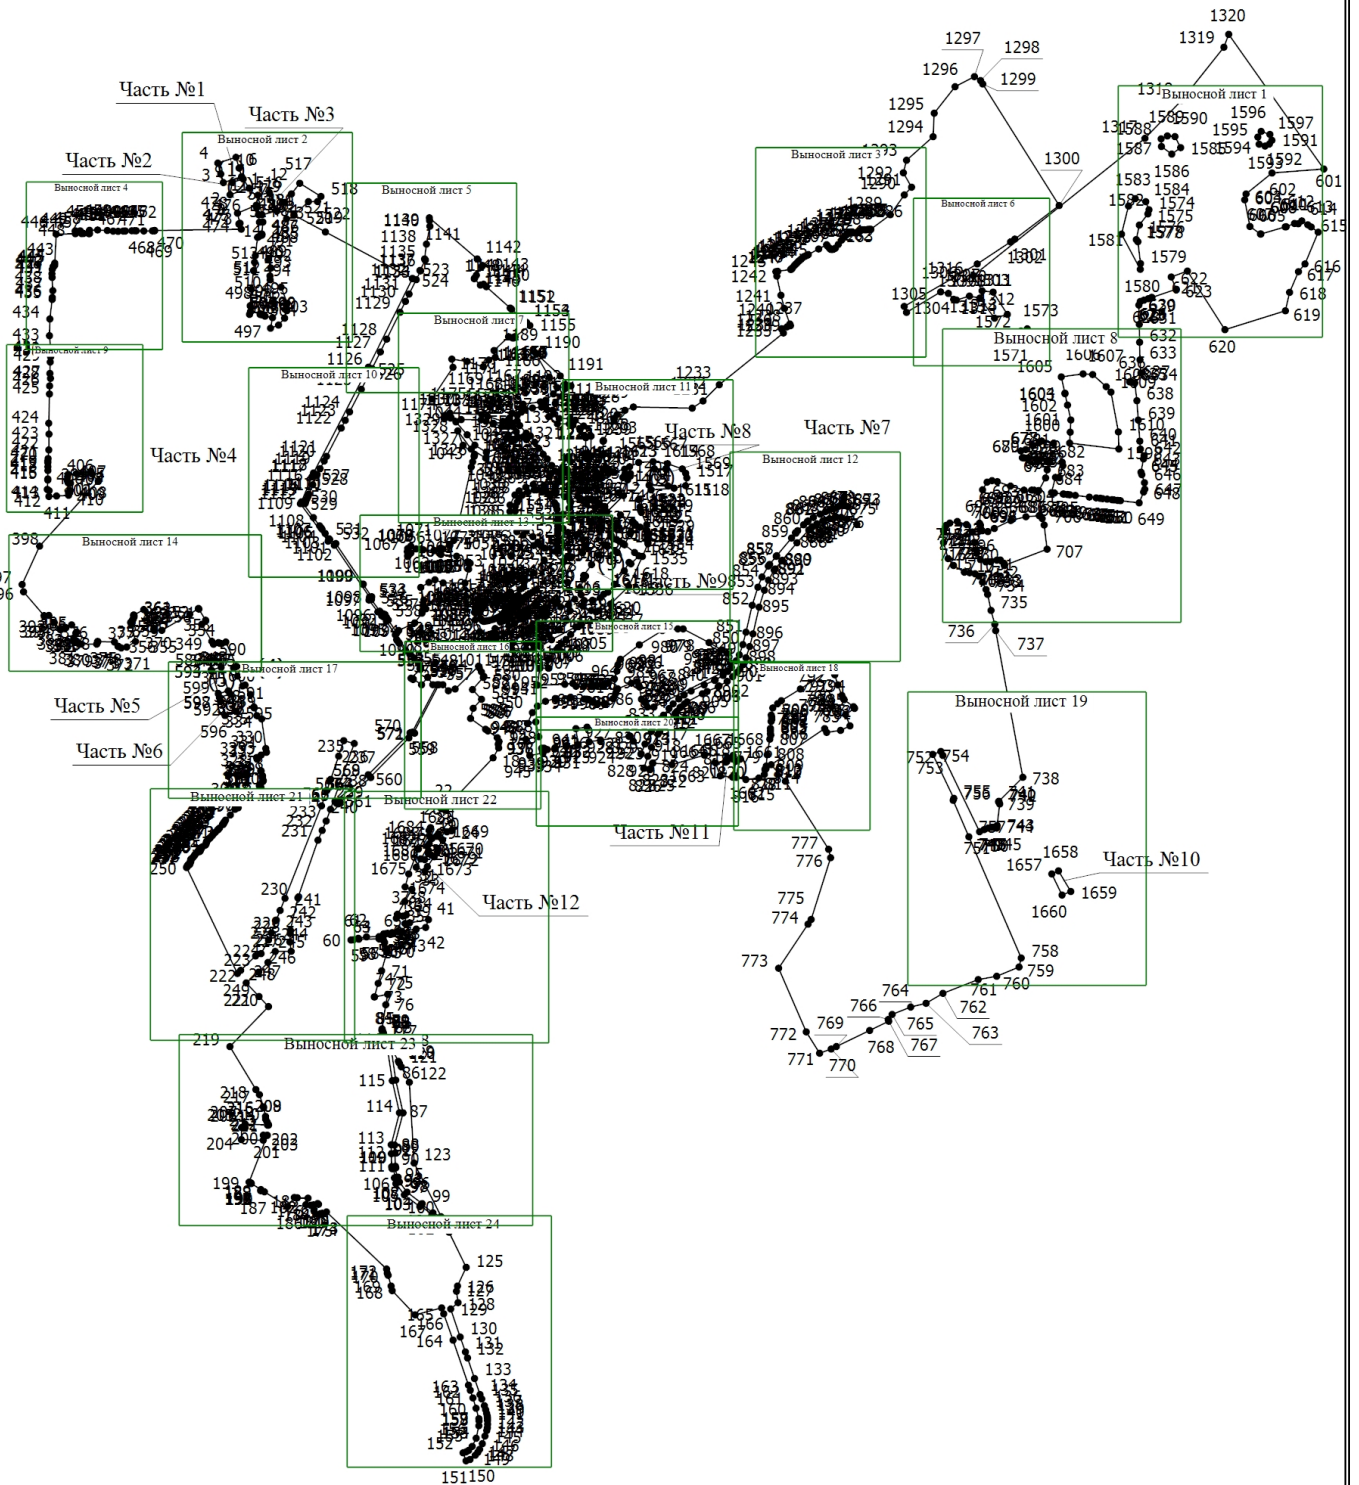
Часть №1
Часть №3
Часть №2
Выносной лист 2
Выносной лист 4
Выносной лист 5
Выносной лист 9
Выносной лист 7
Выносной лист 10
Часть №4
Выносной лист 11
Часть №8
Часть №7
Выносной лист 12
Выносной лист 13
Выносной лист 14
Часть №9
Выносной лист 15
Выносной лист 16
Выносной лист 17
Выносной лист 18
Часть №5
Часть №6
Выносной лист 20
Выносной лист 21
Выносной лист 22
Часть №11
Часть №12
Выносной лист 23
Выносной лист 24
Выносной лист 3
Выносной лист 6
Выносной лист 1
Выносной лист 8
Выносной лист 19
Часть №10
1320
1319
1297
1298
1296
1299
1295
1294
1300
1305
1573
1571
1605
620
736
737
738
1658
1657
1659
1660
758
759
760
761
762
763
764
765
766
767
768
769
770
771
772
773
774
775
776
777
219
125
151
150